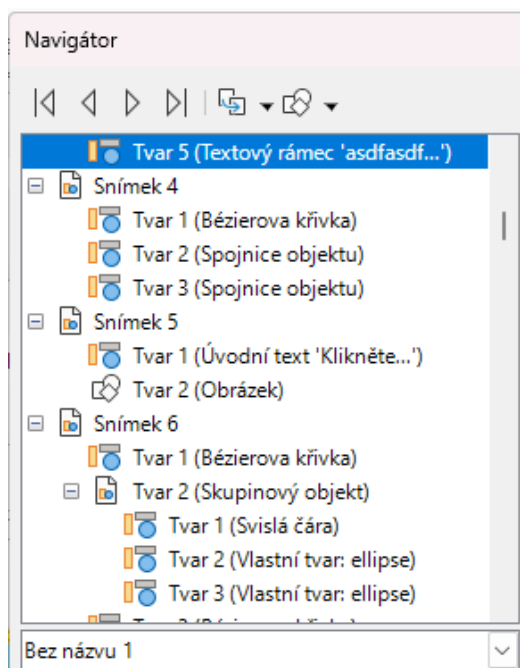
Navigátor

Tvar 5 (Textový rámec 'asdfasdf...')
Snímek 4
Tvar 1 (Bézierova křivka)
Tvar 2 (Spojnice objektu)
Tvar 3 (Spojnice objektu)
Snímek 5
Tvar 1 (Úvodní text 'Klikněte...')
Tvar 2 (Obrázek)
Snímek 6
Tvar 1 (Bézierova křivka)
Tvar 2 (Skupinový objekt)
Tvar 1 (Svislá čára)
Tvar 2 (Vlastní tvar: ellipse)
Tvar 3 (Vlastní tvar: ellipse)
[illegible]

Bez názvu 1